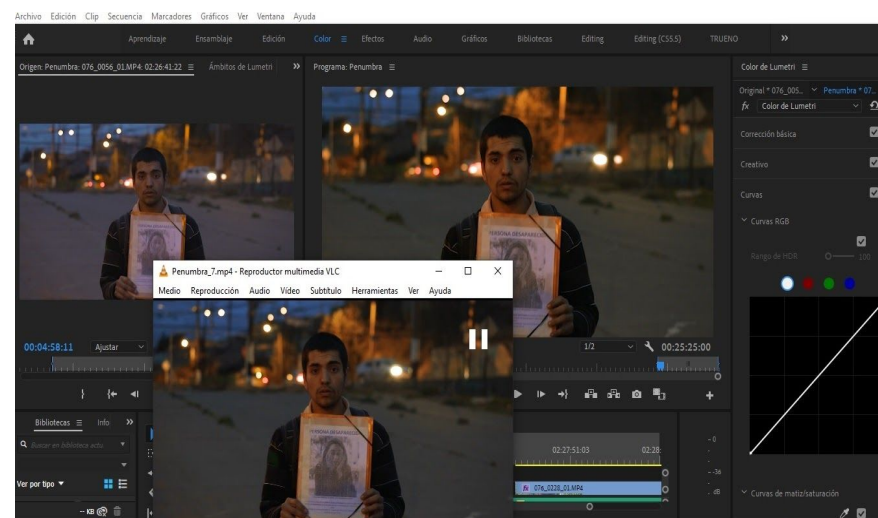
Archivo Edición Clip Secuencia Marcadores Gráficos Ver Ventana Ayuda

Aprendizaje Ensamblaje Edición Color Efectos Audio Gráficos Bibliotecas Editing Editing (CS5.5) TRUENO »

Origen: Penumbra: 076_0056_01.MP4: 02:26:41:22 ≡ Ámbitos de Lumetri »

Programa: Penumbra ≡

Color de Lumetri ≡

Original * 076_005... Penumbra * 07...

fx Color de Lumetri

Corrección básica

Creativo

Curvas

Curvas RGB

Rango de HDR 100

Penumbra_7.mp4 - Reproductor multimedia VLC

Medio Reproducción Audio Vídeo Subtítulo Herramientas Ver Ayuda

00:04:58:11 Ajustar

1/2 00:25:25:00

Bibliotecas ≡ Info »

Buscar en bibliotecas actu

Ver por tipo

-- KB

02:27:51:03 02:28:

fx 076_0228_01.MP4

- 0

- -36

- dB

Curvas de matiz/saturación